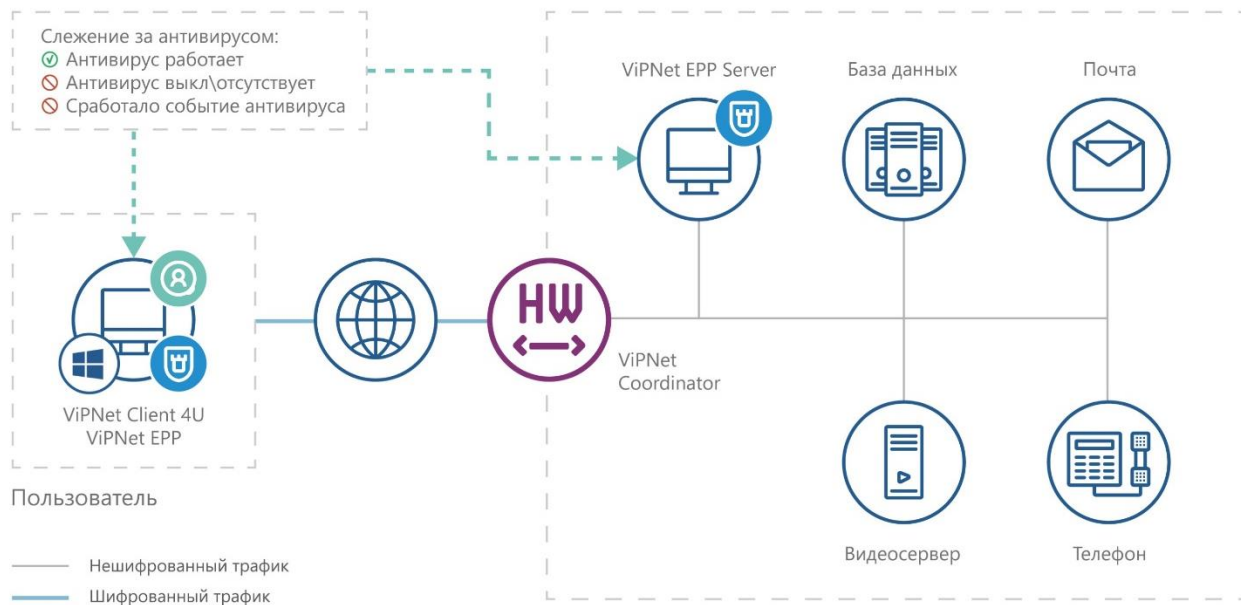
Слежение за антивирусом:
Антивирус работает
Антивирус выкл\отсутствует
Сработало событие антивируса

ViPNet EPP Server

База данных

Почта

HW

ViPNet Coordinator

ViPNet Client 4U
ViPNet EPP

Пользователь

Видеосервер

Телефон

Нешифрованный трафик
Шифрованный трафик